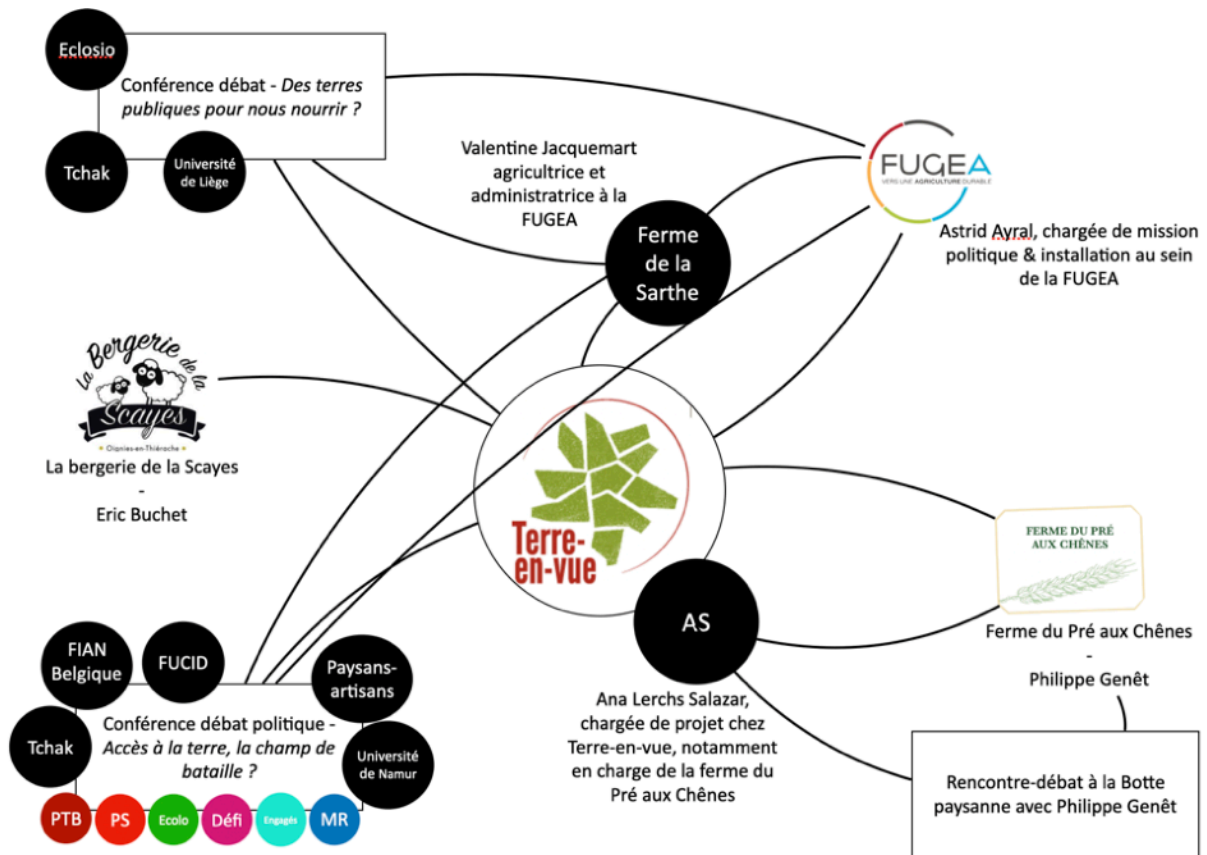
Eclosio

Conférence débat - Des terres publiques pour nous nourrir ?

Tchak

Université de Liège

Valentine Jacquemart agricultrice et administratrice à la FUGEA

Ferme de la Sarthe

FUGEA
VERS UNE AGRICULTURE DURABLE

Astrid Ayral, chargée de mission politique & installation au sein de la FUGEA

La Bergerie de la Scayes
Ohonies-en-Thiérache

La bergerie de la Scayes
-
Eric Buchet

Terre-en-vue

FERME DU PRÉ AUX CHÊNES

Ferme du Pré aux Chênes
-
Philippe Genêt

AS

Ana Lerchs Salazar, chargée de projet chez Terre-en-vue, notamment en charge de la ferme du Pré aux Chênes

Rencontre-débat à la Botte paysanne avec Philippe Genêt

FIAN Belgique

FUCID

Paysans-artisans

Conférence débat politique - Accès à la terre, la champ de bataille ?

Tchak

Université de Namur

PTB

PS

Ecolo

Défi

Engagés

MR